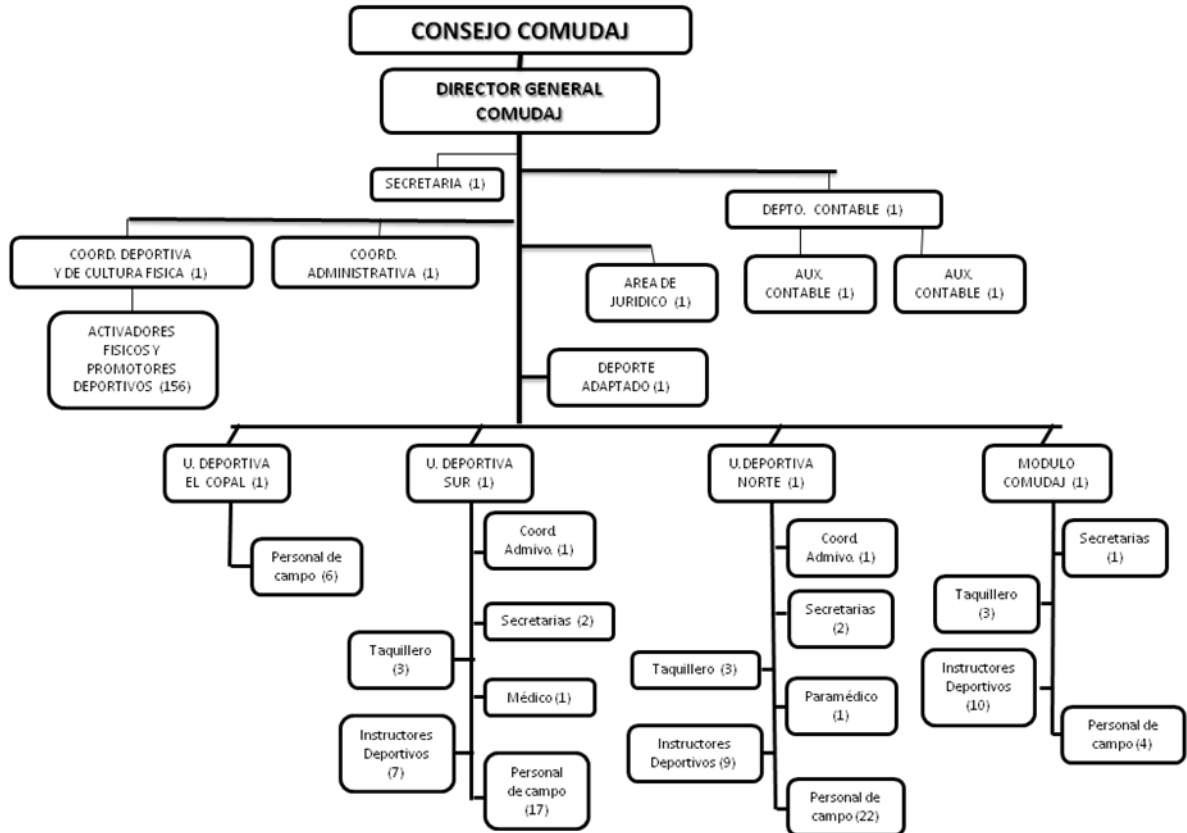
CONSEJO COMUDAJ

DIRECTOR GENERAL COMUDAJ

SECRETARIA (1)

DEPTO. CONTABLE (1)

COORD. DEPORTIVA Y DE CULTURA FISICA (1)

COORD. ADMINISTRATIVA (1)

AREA DE JURIDICO (1)

AUX. CONTABLE (1)

AUX. CONTABLE (1)

ACTIVADORES FISICOS Y PROMOTORES DEPORTIVOS (156)

DEPORTE ADAPTADO (1)

U. DEPORTIVA EL COPAL (1)

Personal de campo (6)

U. DEPORTIVA SUR (1)

Coord. Admivo. (1)

Secretarias (2)

Taquillero (3)

Médico (1)

Instructores Deportivos (7)

Personal de campo (17)

U.DEPORTIVA NORTE (1)

Coord. Admivo. (1)

Secretarias (2)

Taquillero (3)

Paramédico (1)

Instructores Deportivos (9)

Personal de campo (22)

MODULO COMUDAJ (1)

Secretarias (1)

Taquillero (3)

Instructores Deportivos (10)

Personal de campo (4)